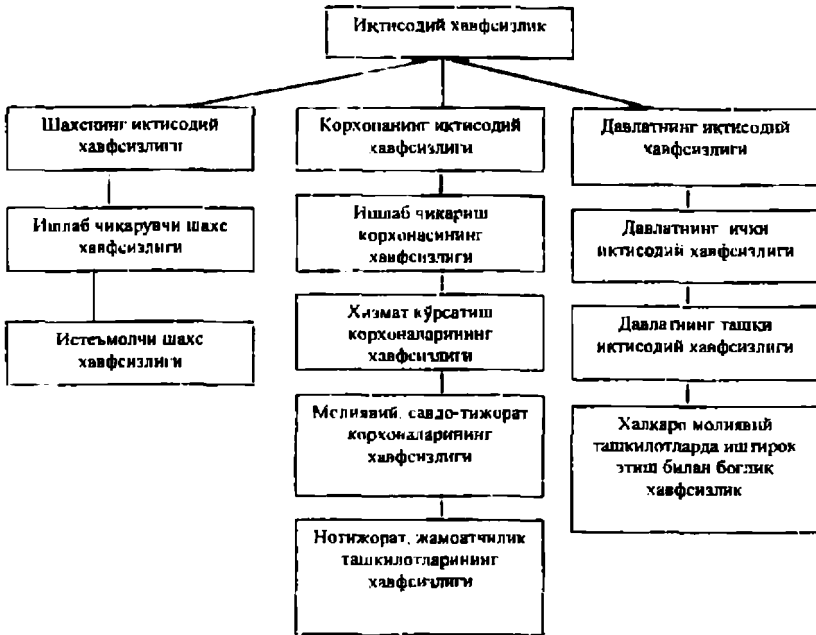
Иктисодий хавфсизлик

Шахснинг иктисодий хавфсизлиги

Ишлаб чикарувчи шахс хавфсизлиги

Истеъмолчи шахс хавфсизлиги

Корхонанинг иктисодий хавфсизлиги

Ишлаб чикариш корхонасининг хавфсизлиги

Хизмат кўрсатиш корхоналарининг хавфсизлиги

Молиявий, савдо-тижорат корхоналарининг хавфсизлиги

Нотижорат, жамоатчилик ташкилотларининг хавфсизлиги

Давлатнинг иктисодий хавфсизлиги

Давлатнинг ички иктисодий хавфсизлиги

Давлатнинг ташки иктисодий хавфсизлиги

Халкаро молиявий ташкилотларда иштирок этиш билан боглик хавфсизлик